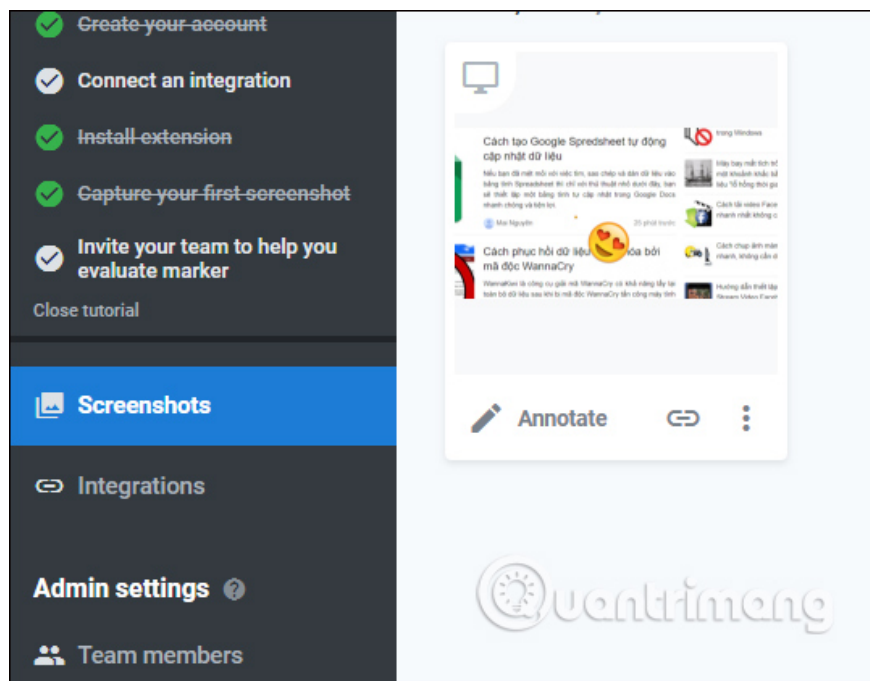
~~Create your account~~

Connect an integration

~~Install extension~~

~~Capture your first screenshot~~

Invite your team to help you evaluate marker

Close tutorial

Screenshots

Integrations

Admin settings

Team members

Cách tạo Google Spredsheet tự động cập nhật dữ liệu

Mai Nguyễn

Cách phục hồi dữ liệu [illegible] hóa bởi mã độc WannaCry

trong Windows

Annotate

Quantrimang